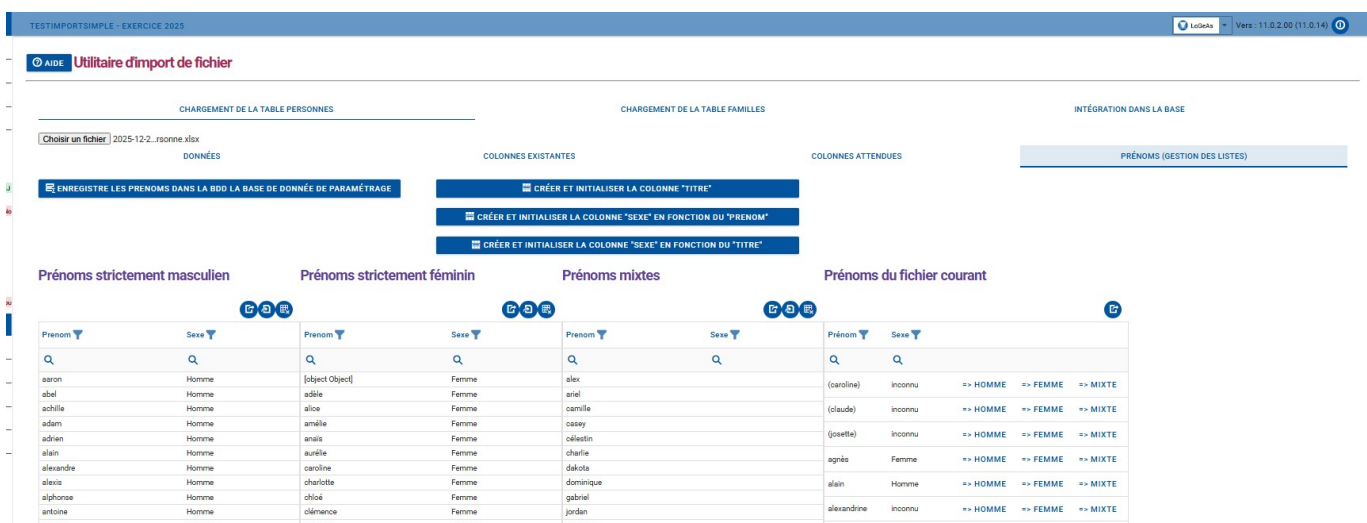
TESTIMPORTSIMPLE - EXERCICE 2025

LoGeAs Vers : 11.0.2.00 (11.0.14)

AIDE Utilitaire d'import de fichier

CHARGEMENT DE LA TABLE PERSONNES
CHARGEMENT DE LA TABLE FAMILLES
INTÉGRATION DANS LA BASE

Choisir un fichier 2025-12-2...rsonne.xlsx

DONNÉES
COLONNES EXISTANTES
COLONNES ATTENDUES
PRÉNOMS (GESTION DES LISTES)

ENREGISTRE LES PRENOMS DANS LA BDD LA BASE DE DONNÉE DE PARAMÉTRAGE

CRÉER ET INITIALISER LA COLONNE "TITRE"
CRÉER ET INITIALISER LA COLONNE "SEXE" EN FONCTION DU "PRENOM"
CRÉER ET INITIALISER LA COLONNE "SEXE" EN FONCTION DU "TITRE"

Prénoms strictement masculien

| Prenom | Sexe |
|---|---|
| aaron | Homme |
| abel | Homme |
| achille | Homme |
| adam | Homme |
| adrien | Homme |
| alain | Homme |
| alexandre | Homme |
| alexis | Homme |
| alphonse | Homme |
| antoine | Homme |

Prénoms strictement féminin

| Prenom | Sexe |
|---|---|
| [object Object] | Femme |
| adèle | Femme |
| alice | Femme |
| amélie | Femme |
| anaïs | Femme |
| aurélie | Femme |
| caroline | Femme |
| charlotte | Femme |
| chloé | Femme |
| clémence | Femme |

Prénoms mixtes

| Prenom | Sexe |
|---|---|
| alex | |
| ariel | |
| camille | |
| casey | |
| célestin | |
| charlie | |
| dakota | |
| dominique | |
| gabriel | |
| jordan | |

Prénoms du fichier courant

| Prénom | Sexe | | | |
|---|---|---|---|---|
| (caroline) | inconnu | => HOMME | => FEMME | => MIXTE |
| (claude) | inconnu | => HOMME | => FEMME | => MIXTE |
| (josette) | inconnu | => HOMME | => FEMME | => MIXTE |
| agnès | Femme | => HOMME | => FEMME | => MIXTE |
| alain | Homme | => HOMME | => FEMME | => MIXTE |
| alexandrine | inconnu | => HOMME | => FEMME | => MIXTE |